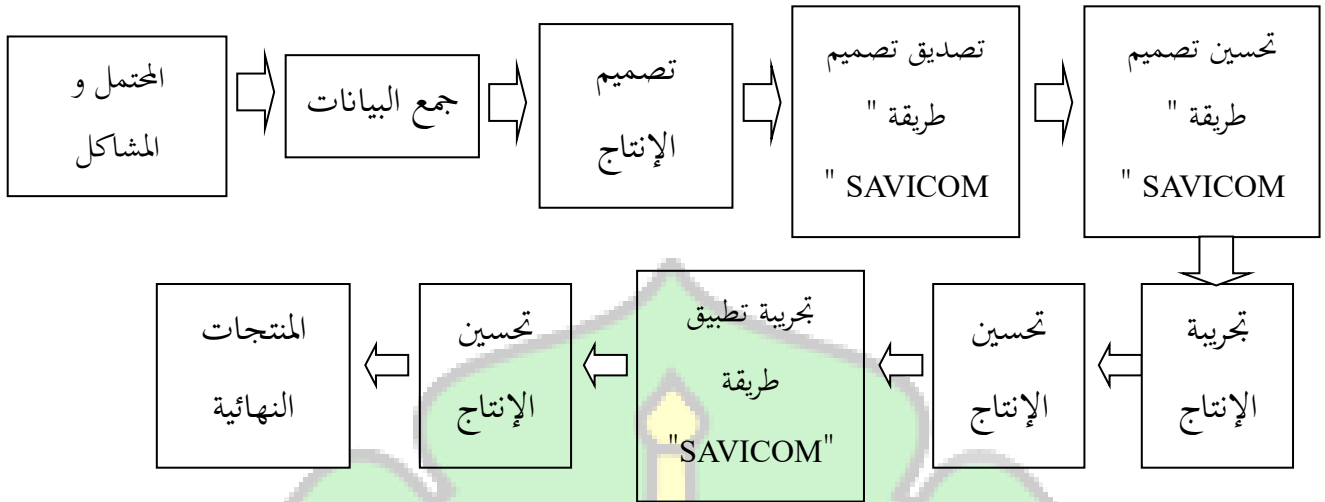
المحتمل و المشاكل

جمع البيانات

تصميم الإنتاج

تصديق تصميم طريقة " SAVICOM "

تحسين تصميم طريقة " SAVICOM "

تجربية الإنتاج

تحسين الإنتاج

تجربية تطبيق طريقة "SAVICOM"

تحسين الإنتاج

المنتجات النهائية